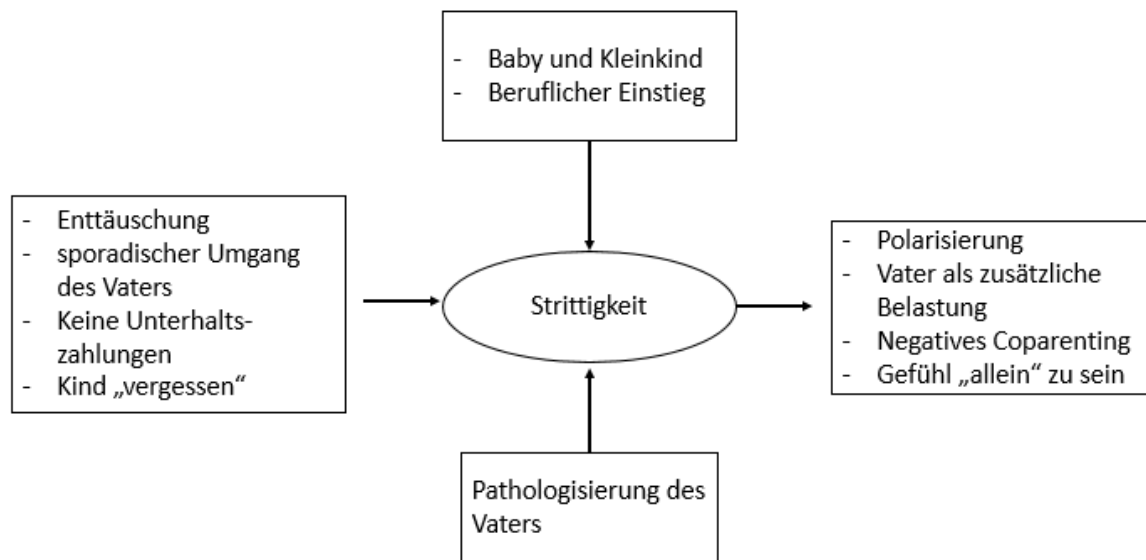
- Baby und Kleinkind
- Beruflicher Einstieg

- Enttäuschung
- sporadischer Umgang des Vaters
- Keine Unterhaltszahlungen
- Kind „vergessen“

Strittigkeit

- Polarisierung
- Vater als zusätzliche Belastung
- Negatives Coparenting
- Gefühl „allein“ zu sein

Pathologisierung des Vaters